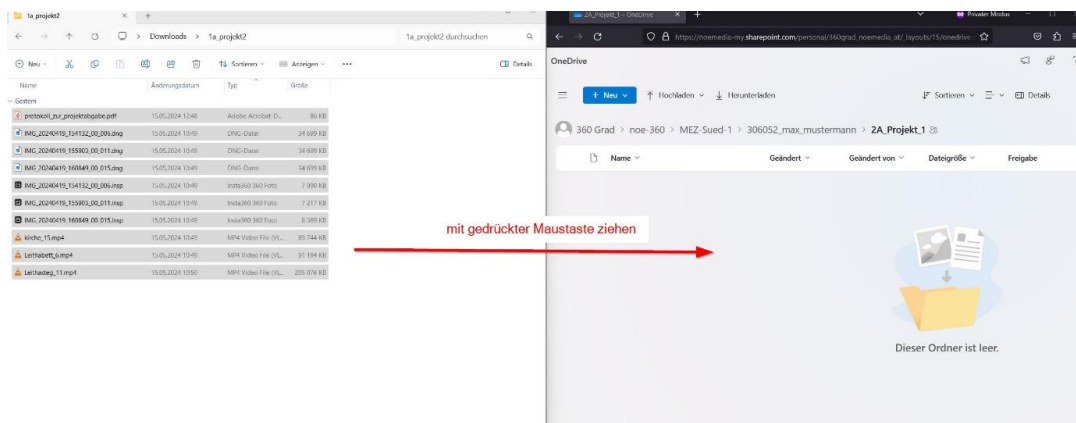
1a_projekt2

Downloads > 1a_projekt2

1a_projekt2 durchsuchen

Neu

Sortieren

Anzeigen

...

Details

| Name | Änderungsdatum | Typ | Größe |
|---|---|---|---|
| Gestern | | | |
| protokoll_zur_projektabgabe.pdf | 15.05.2024 12:48 | Adobe Acrobat D... | 86 KB |
| IMG_20240419_154132_00_006.dng | 15.05.2024 10:49 | DNG-Datei | 34 699 KB |
| IMG_20240419_155903_00_011.dng | 15.05.2024 10:49 | DNG-Datei | 34 699 KB |
| IMG_20240419_160849_00_015.dng | 15.05.2024 10:49 | DNG-Datei | 34 699 KB |
| IMG_20240419_154132_00_006.insp | 15.05.2024 10:49 | Insta360 360 Foto | 7 990 KB |
| IMG_20240419_155903_00_011.insp | 15.05.2024 10:49 | Insta360 360 Foto | 7 217 KB |
| IMG_20240419_160849_00_015.insp | 15.05.2024 10:49 | Insta360 360 Foto | 8 389 KB |
| kirche_15.mp4 | 15.05.2024 10:49 | MP4 Video File (VL... | 89 744 KB |
| Leithabett_6.mp4 | 15.05.2024 10:49 | MP4 Video File (VL... | 91 194 KB |
| Leithasteg_11.mp4 | 15.05.2024 10:50 | MP4 Video File (VL... | 205 076 KB |

mit gedrückter Maustaste ziehen

2A_Projekt_1 - OneDrive

Privater Modus

https://noemedia-my.sharepoint.com/personal/360grad_noemedia_at/_layouts/15/onedrive...

OneDrive

+ Neu

Hochladen

Herunterladen

Sortieren

Details

360 Grad > noe-360 > MEZ-Sued-1 > 306052_max_mustermann > 2A_Projekt_1

Name

Geändert

Geändert von

Dateigröße

Freigabe

Dieser Ordner ist leer.